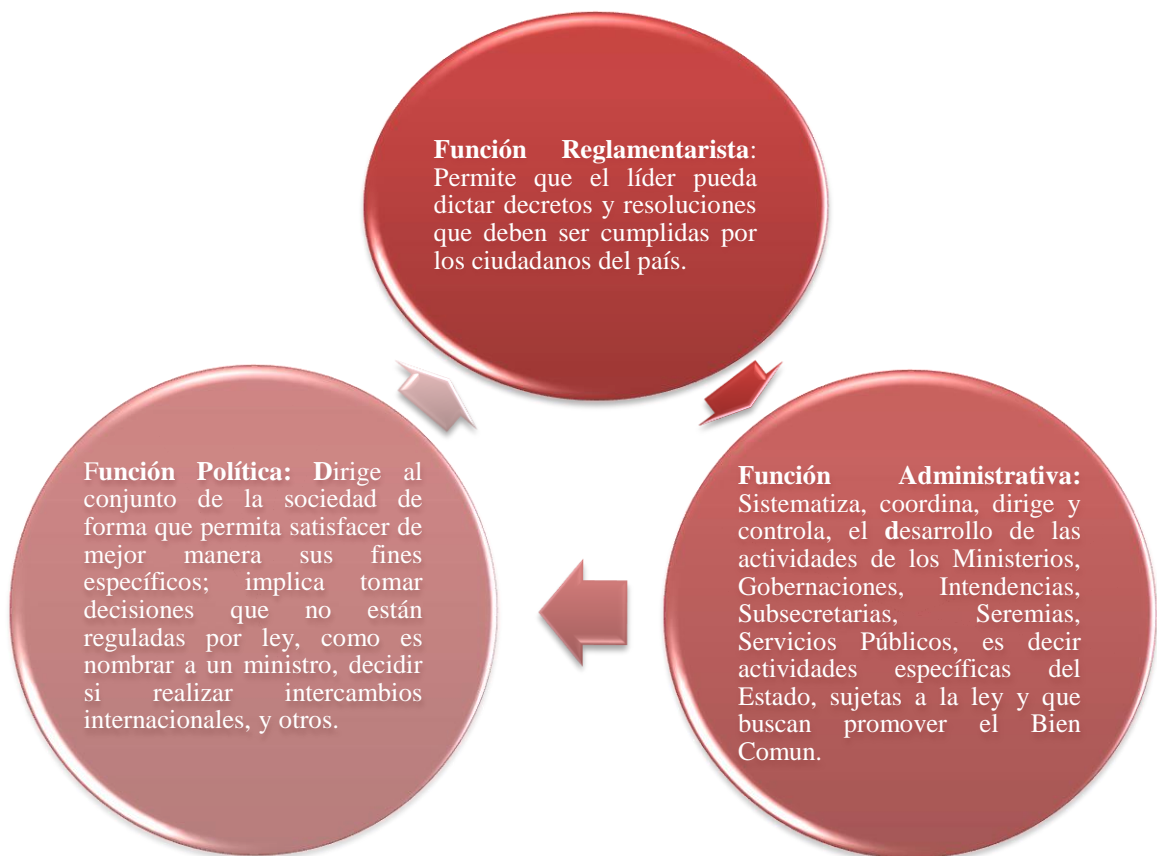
**Función Reglamentarista**: Permite que el líder pueda dictar decretos y resoluciones que deben ser cumplidas por los ciudadanos del país.

**Función Administrativa:** Sistematiza, coordina, dirige y controla, el desarrollo de las actividades de los Ministerios, Gobernaciones, Intendencias, Subsecretarias, Seremias, Servicios Públicos, es decir actividades específicas del Estado, sujetas a la ley y que buscan promover el Bien Comun.

**Función Política: D**irige al conjunto de la sociedad de forma que permita satisfacer de mejor manera sus fines específicos; implica tomar decisiones que no están reguladas por ley, como es nombrar a un ministro, decidir si realizar intercambios internacionales, y otros.